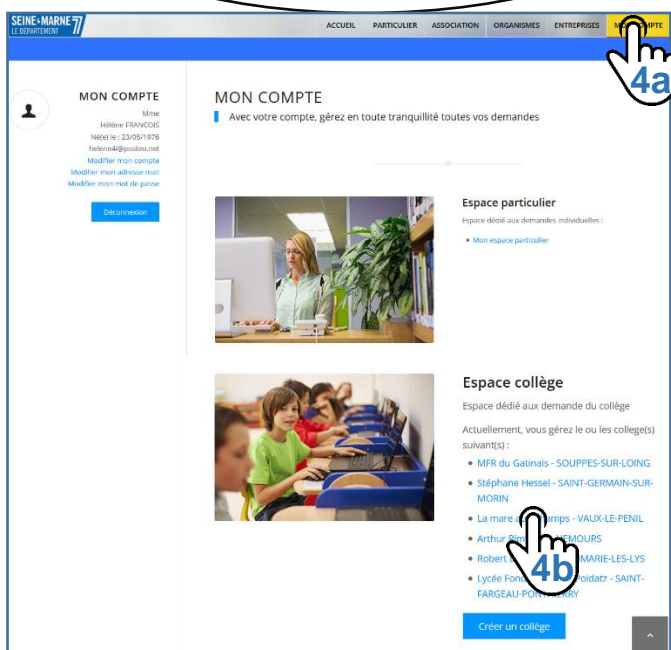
SEINE & MARNE 77
LE DÉPARTEMENT

ACCUEIL PARTICULIER ASSOCIATION ORGANISMES ENTREPRISES MON COMPTE

4a

MON COMPTE
Mme
Hélène FRANCOIS
Né(e) le : 23/05/1976
helene4@posteo.net
Modifier mon compte
Modifier mon adresse mail
Modifier mon mot de passe

Déconnexion

MON COMPTE
Avec votre compte, gérez en toute tranquillité toutes vos demandes

Espace particulier
Espace dédié aux demandes individuelles :
• Mon espace particulier

Espace collège
Espace dédié aux demande du collège
Actuellement, vous gérez le ou les college(s) suivant(s) :
• MFR du Gatinais - SOUPPES-SUR-LOING
• Stéphane Hessel - SAINT-GERMAIN-SUR-MORIN
• La mare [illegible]mps - VAUX-LE-PENIL
• Arthur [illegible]MOURS
• Robert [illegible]MARIE-LES-LYS
• Lycée For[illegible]oidatz - SAINT-FARGEAU-PO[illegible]RRY

4b

Créer un collège